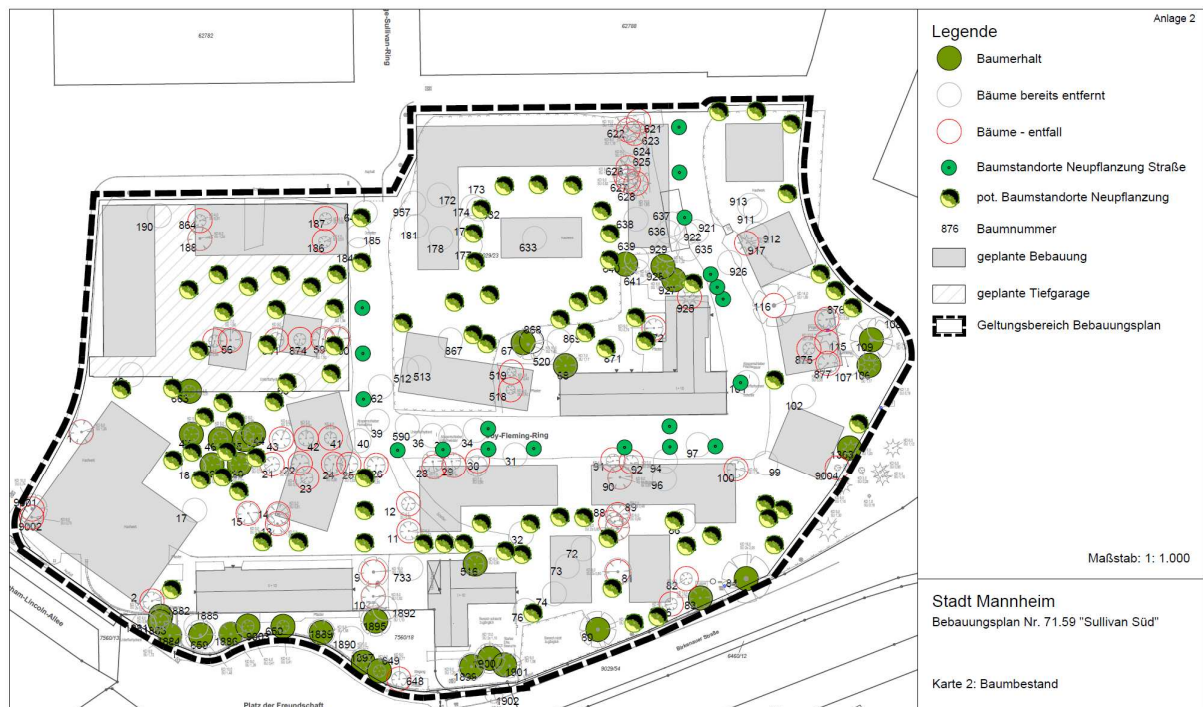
Anlage 2

Legende

Baumerhalt

Bäume bereits entfernt

Bäume - entfall

Baumstandorte Neupflanzung Straße

pot. Baumstandorte Neupflanzung

876 Baumnummer

geplante Bebauung

geplante Tiefgarage

Geltungsbereich Bebauungsplan

Maßstab: 1: 1.000

Stadt Mannheim

Bebauungsplan Nr. 71.59 "Sullivan Süd"

Karte 2: Baumbestand

62782

62788

-Sullivan-Ring

622 621 623 624 625 626 627 628

173 172 174 132 181 178 633 957 185 184 190 864 188 187 186

637 921 922 635 636 638 639 640 641 929 926 927 925 913 911 912 917 926 116

56 874 59 60 867 868 67 520 865 871 875 876 105 135 109 877 107 106

512 513 519 518 58 62 40 39 590 36 34 31 28 29 30 102 101

43 42 41 44 45 16 18 21 22 24 23 26 25 15 17 12 11

Roy-Fleming-Ring

91 92 94 90 96 97 100 99 9004 1303

9001 9002 88 89 86 73 72 32 515 733 9 10 1892 1895 1890 1897 949 648 1896 1900 1901 1902

2 1882 1883 1884 1885 1886 1889 1888 560 74 76 80 81 82 83 84

Abraham-Lincoln-Allee

Platz der Freundschaft

7560/13 7560/18 9029/54 6462/12 9029/23